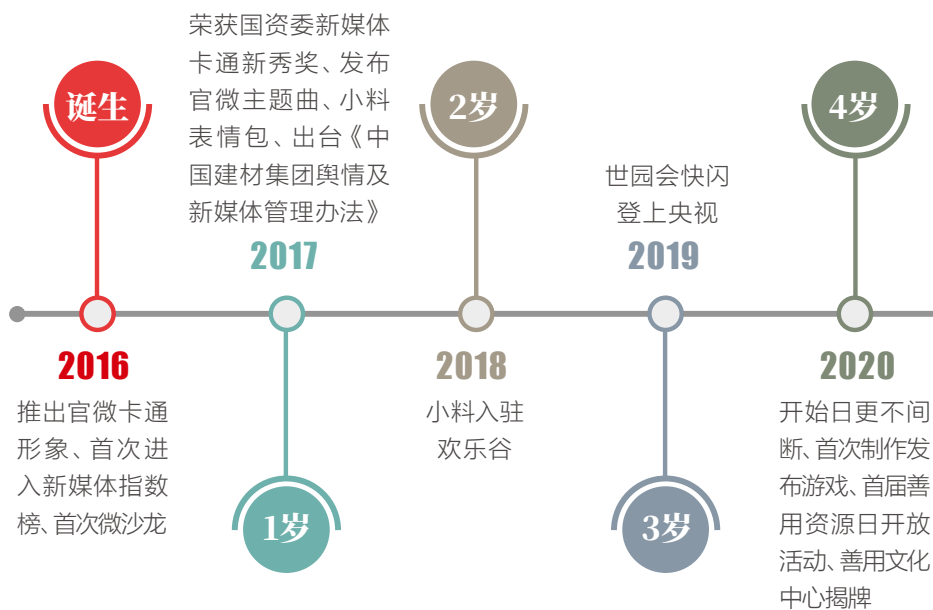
诞生

2016

推出官微卡通形象、首次进入新媒体指数榜、首次微沙龙

荣获国资委新媒体卡通新秀奖、发布官微主题曲、小料表情包、出台《中国建材集团舆情及新媒体管理办法》

2017

1岁

2岁

2018

小料入驻欢乐谷

世园会快闪登上央视

2019

3岁

4岁

2020

开始日更不间断、首次制作发布游戏、首届善用资源日开放活动、善用文化中心揭牌